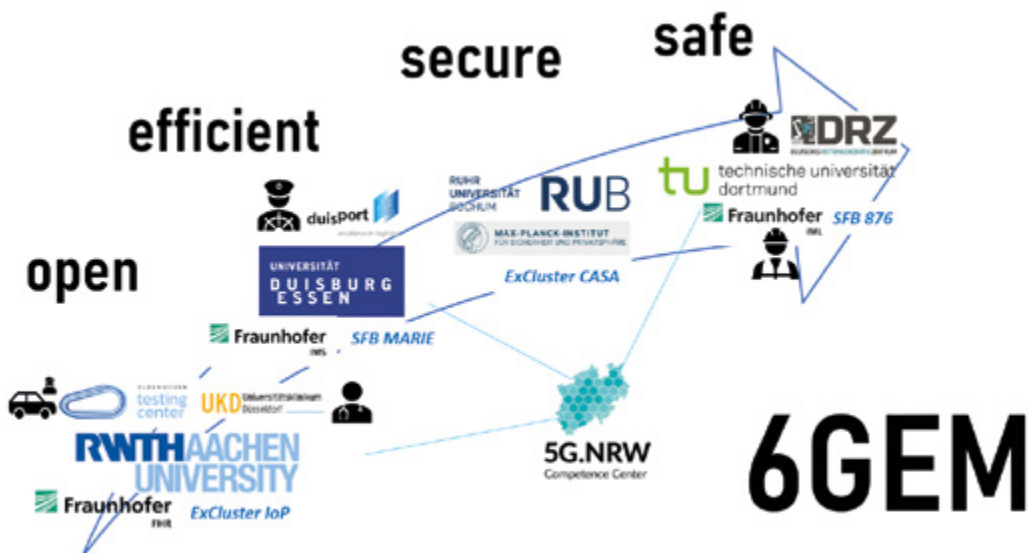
safe

secure

efficient

open

DRZ

technische universität dortmund

Fraunhofer IML

SFB 876

RUHR UNIVERSITÄT BOCHUM RUB

MAX-PLANCK-INSTITUT FÜR SICHERHEIT UND PRIVATSPHÄRE

ExCluster CASA

duisport

UNIVERSITÄT DUISBURG ESSEN

Fraunhofer IMS

SFB MARIE

testing center

UKD Universitätsklinikum Düsseldorf

RWTH AACHEN UNIVERSITY

5G.NRW Competence Center

Fraunhofer FHR

ExCluster IoP

6GEM